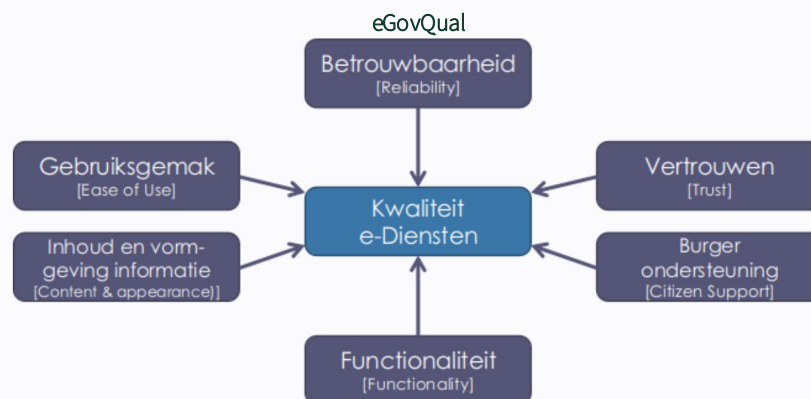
eGovQual

Betrouwbaarheid
[Reliability]

Gebruiksgemak
[Ease of Use]

Kwaliteit
e-Diensten

Vertrouwen
[Trust]

Inhoud en vormgeving informatie
[Content & appearance]]

Burger ondersteuning
[Citizen Support]

Functionaliteit
[Functionality]